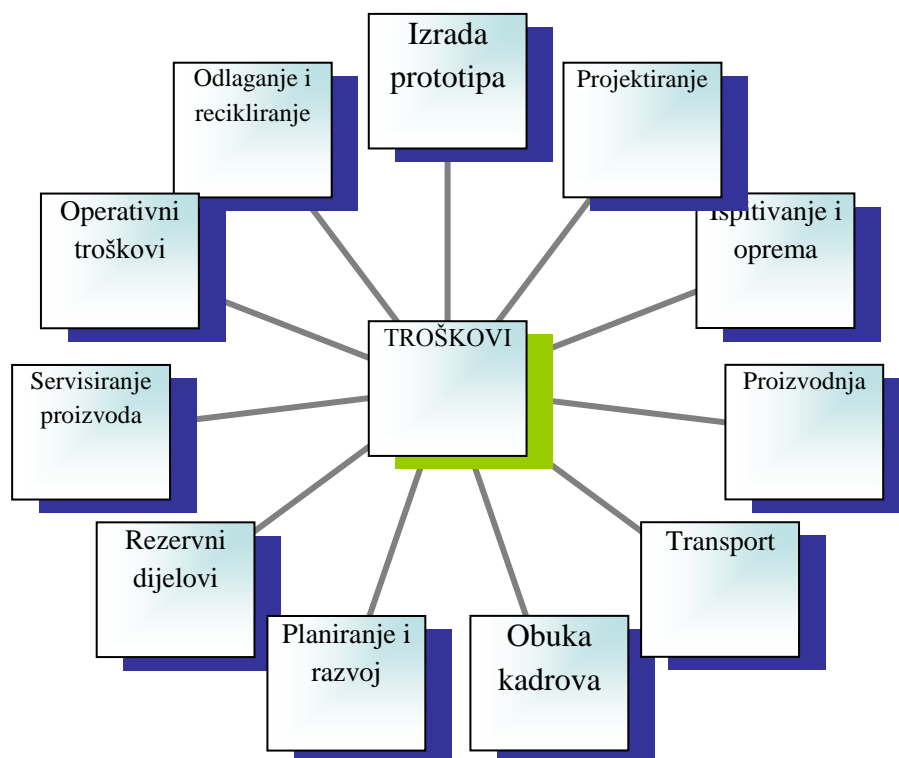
Izrada prototipa

Projektiranje

Ispitivanje i oprema

Proizvodnja

Transport

Obuka kadrova

Planiranje i razvoj

Rezervni dijelovi

Servisiranje proizvoda

Operativni troškovi

Odlaganje i recikliranje

TROŠKOVI